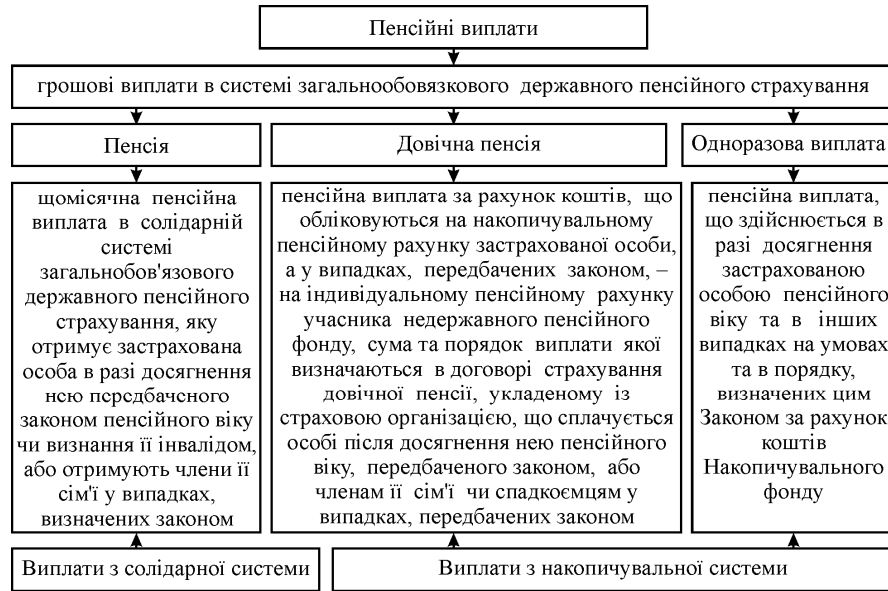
Пенсійні виплати

грошові виплати в системі загальнообовязкового державного пенсійного страхування

Пенсія

Довічна пенсія

Одноразова виплата

щомісячна пенсійна виплата в солідарній системі загальнобов'язового державного пенсійного страхування, яку отримує застрахована особа в разі досягнення нею передбачсного законом пенсійного віку чи визнання її інвалідом, або отримують члени її сім'ї у випадках, визначених законом

пенсійна виплата за рахунок коштів, що обліковуються на накопичувальному пенсійному рахунку застрахованої особи, а у випадках, передбачених законом, – на індивідуальному пенсійному рахунку учасника недержавного пенсійного фонду, сума та порядок виплати якої визначаються в договорі страхування довічної пенсії, укладеному із страховою організацією, що сплачується особі після досягнення нею пенсійного віку, передбаченого законом, або членам її сім'ї чи спадкоємцям у випадках, передбачених законом

пенсійна виплата, що здійснюється в разі досягнення застрахованою особою пенсійного віку та в інших випадках на умовах та в порядку, визначених цим Законом за рахунок коштів Накопичувального фонду

Виплати з солідарної системи

Виплати з накопичувальної системи